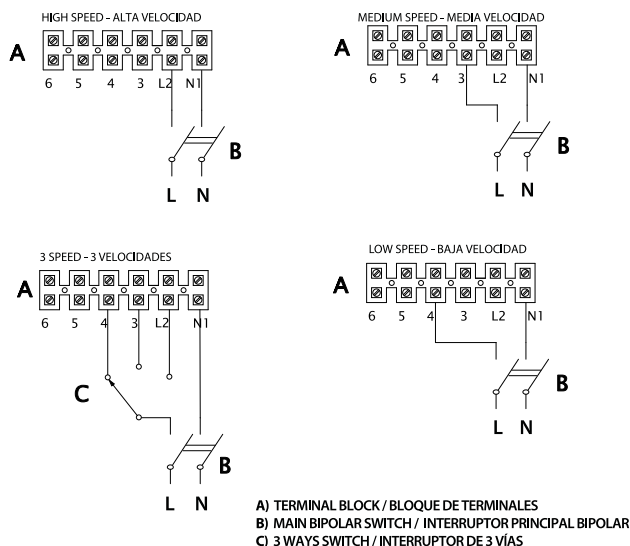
HIGH SPEED - ALTA VELOCIDAD

A

6 5 4 3 L2 N1

B

L N

MEDIUM SPEED - MEDIA VELOCIDAD

A

6 5 4 3 L2 N1

B

L N

3 SPEED - 3 VELOCIDADES

A

6 5 4 3 L2 N1

C

B

L N

LOW SPEED - BAJA VELOCIDAD

A

6 5 4 3 L2 N1

B

L N

A) TERMINAL BLOCK / BLOQUE DE TERMINALES
B) MAIN BIPOLAR SWITCH / INTERRUPTOR PRINCIPAL BIPOLAR
C) 3 WAYS SWITCH / INTERRUPTOR DE 3 VÍAS